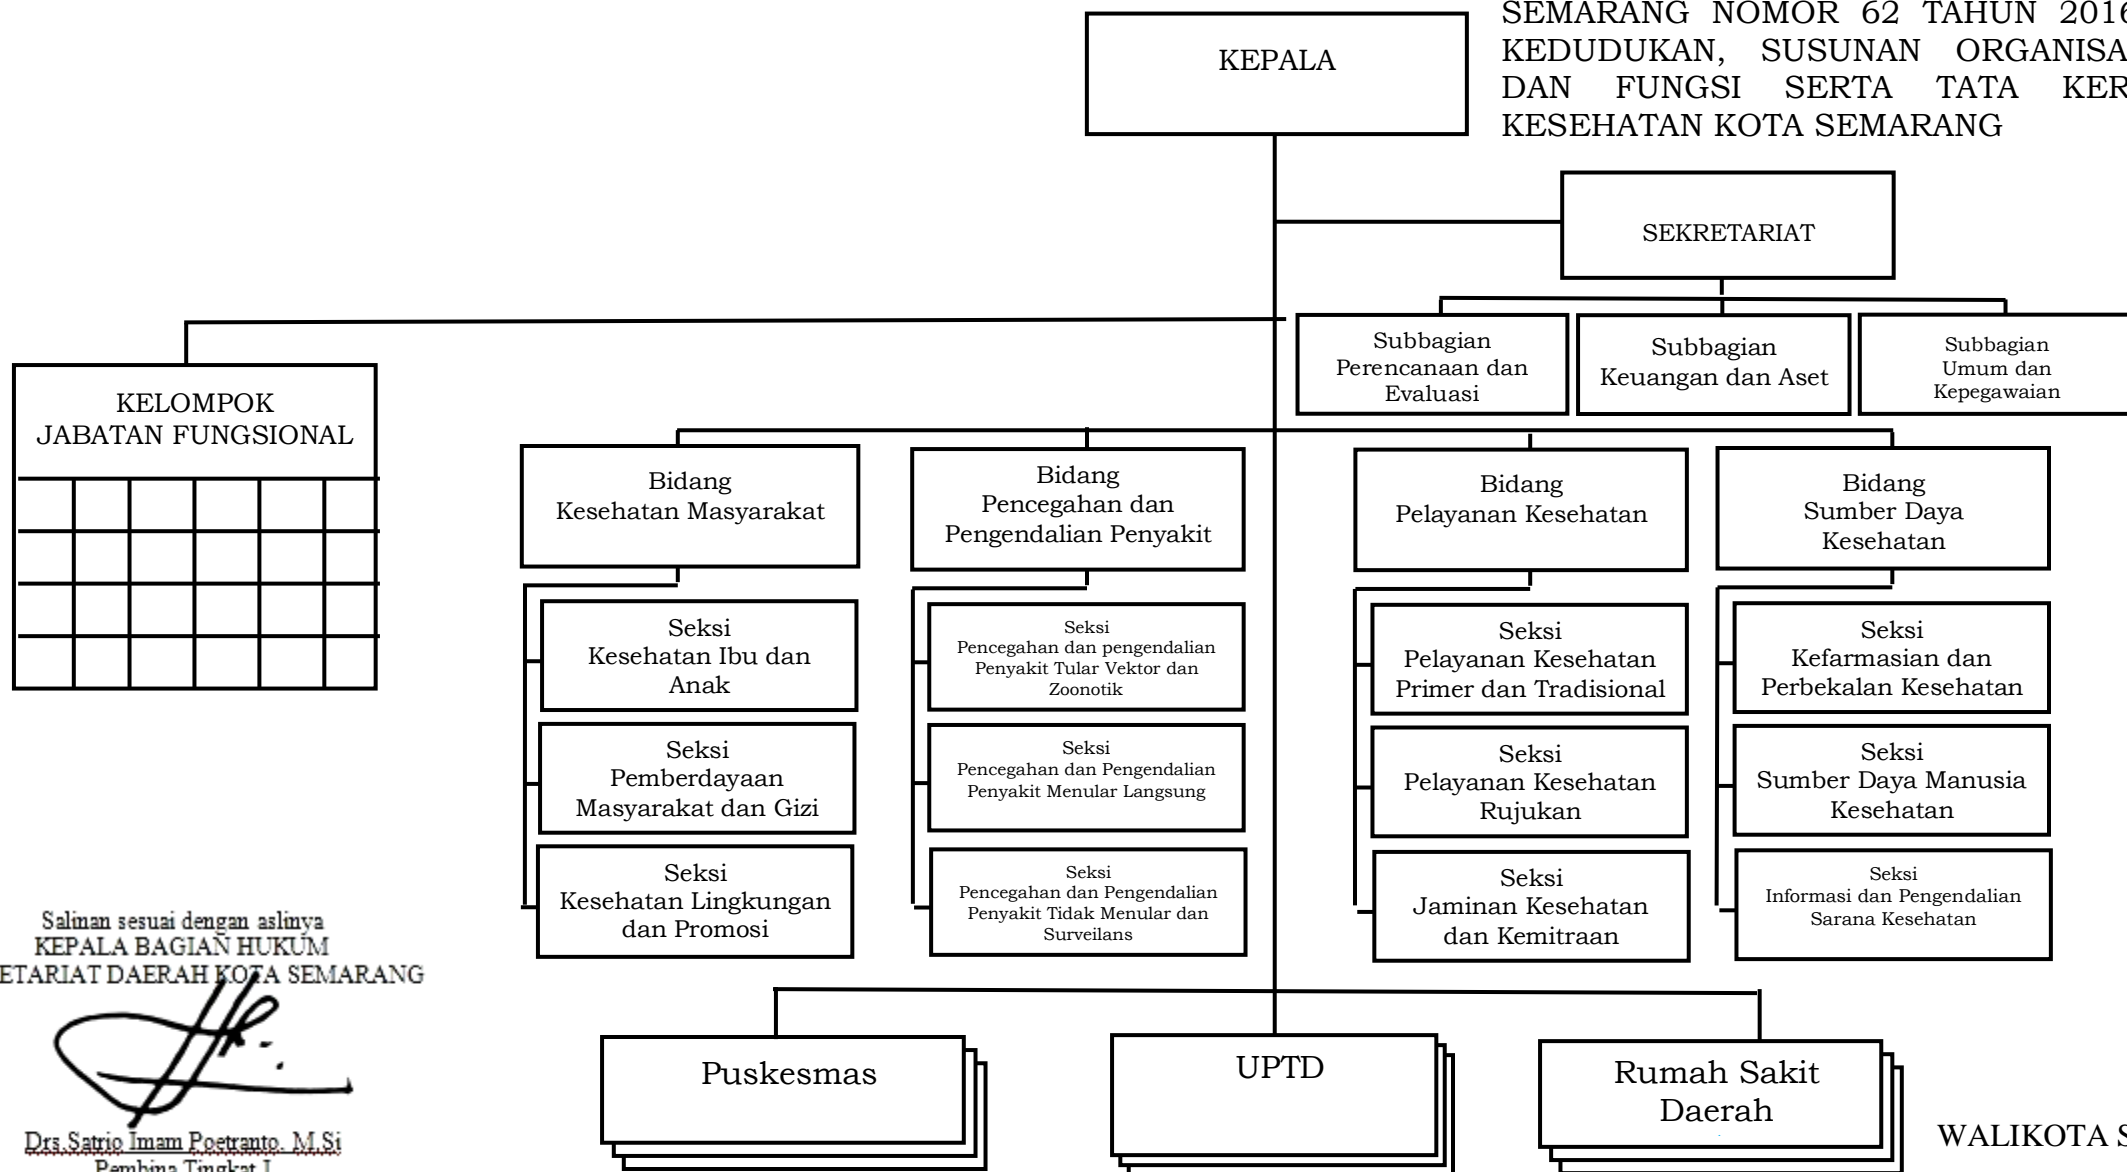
SEMARANG NOMOR 62 TAHUN 2016 KEDUDUKAN, SUSUNAN ORGANISA DAN FUNGSI SERTA TATA KER KESEHATAN KOTA SEMARANG

KEPALA

SEKRETARIAT

Subbagian Perencanaan dan Evaluasi

Subbagian Keuangan dan Aset

Subbagian Umum dan Kepegawaian

KELOMPOK JABATAN FUNGSIONAL

Bidang Kesehatan Masyarakat

Seksi Kesehatan Ibu dan Anak

Seksi Pemberdayaan Masyarakat dan Gizi

Seksi Kesehatan Lingkungan dan Promosi

Bidang Pencegahan dan Pengendalian Penyakit

Seksi Pencegahan dan pengendalian Penyakit Tular Vektor dan Zoonotik

Seksi Pencegahan dan Pengendalian Penyakit Menular Langsung

Seksi Pencegahan dan Pengendalian Penyakit Tidak Menular dan Surveilans

Bidang Pelayanan Kesehatan

Seksi Pelayanan Kesehatan Primer dan Tradisional

Seksi Pelayanan Kesehatan Rujukan

Seksi Jaminan Kesehatan dan Kemitraan

Bidang Sumber Daya Kesehatan

Seksi Kefarmasian dan Perbekalan Kesehatan

Seksi Sumber Daya Manusia Kesehatan

Seksi Informasi dan Pengendalian Sarana Kesehatan

Puskesmas

UPTD

Rumah Sakit Daerah

Salinan sesuai dengan aslinya
KEPALA BAGIAN HUKUM
ETARIAT DAERAH KOTA SEMARANG

Drs.Satrio Imam Poetranto, M.Si
Pembina Tingkat I

WALIKOTA S